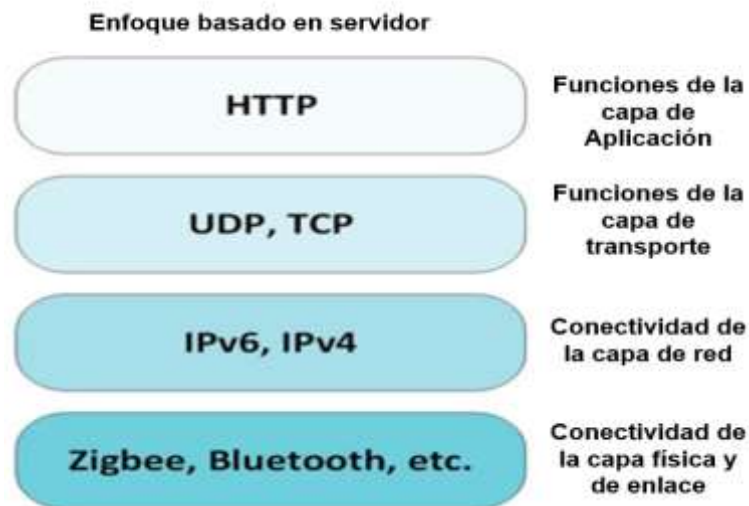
Enfoque basado en servidor

HTTP

Funciones de la capa de Aplicación

UDP, TCP

Funciones de la capa de transporte

IPv6, IPv4

Conectividad de la capa de red

Zigbee, Bluetooth, etc.

Conectividad de la capa física y de enlace